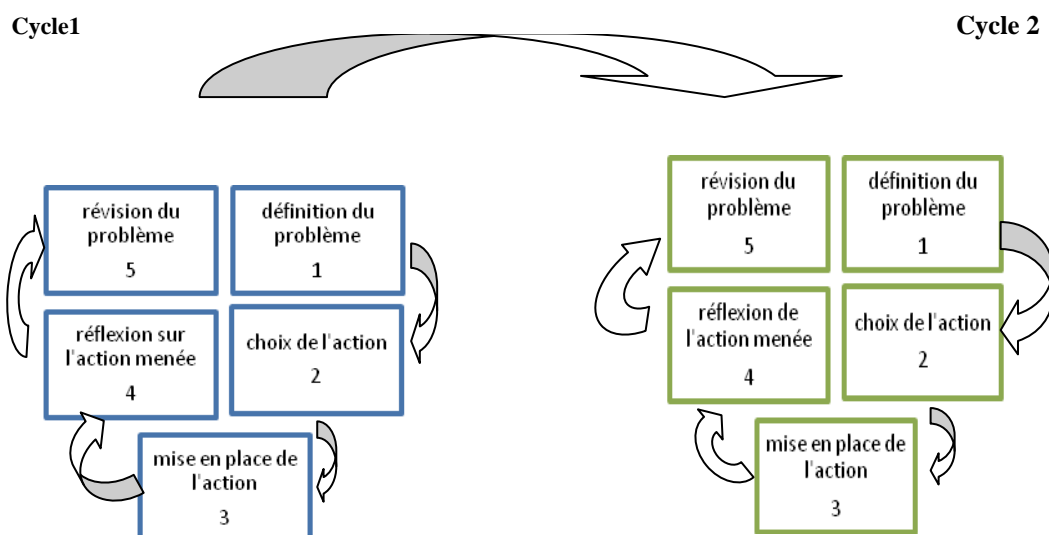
Cycle1

Cycle 2

révision du problème
5

définition du problème
1

réflexion sur l'action menée
4

choix de l'action
2

mise en place de l'action
3

révision du problème
5

définition du problème
1

réflexion de l'action menée
4

choix de l'action
2

mise en place de l'action
3